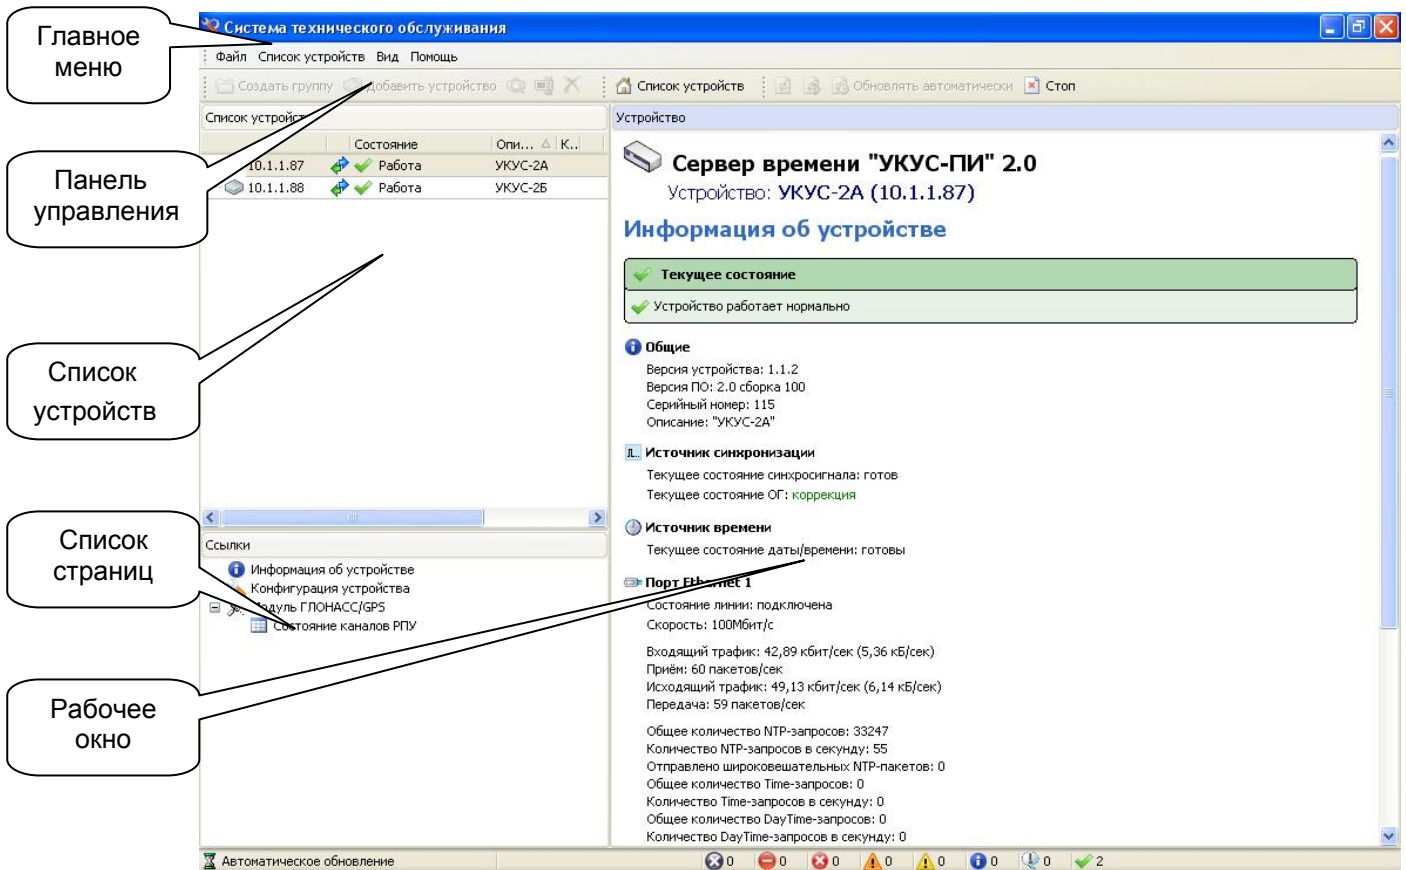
Главное меню

Панель управления

Список устройств

Список страниц

Рабочее окно

Система технического обслуживания

Файл Список устройств Вид Помощь

Создать группу Добавить устройство Список устройств Обновлять автоматически Стоп

Список устройств

| | Состояние | Опи... | К... |
|---|---|---|---|
| 10.1.1.87 | Работа | УКУС-2А | |
| 10.1.1.88 | Работа | УКУС-2Б | |

Ссылки

Информация об устройстве
Конфигурация устройства
Модуль ГЛОНАСС/GPS
Состояние каналов РПУ

Устройство

Сервер времени "УКУС-ПИ" 2.0

Устройство: УКУС-2А (10.1.1.87)

Информация об устройстве

Текущее состояние

Устройство работает нормально

Общие

Версия устройства: 1.1.2
Версия ПО: 2.0 сборка 100
Серийный номер: 115
Описание: "УКУС-2А"

Источник синхронизации

Текущее состояние синхросигнала: готов
Текущее состояние ОГ: коррекция

Источник времени

Текущее состояние даты/времени: готовы

Порт Ethernet 1

Состояние линии: подключена
Скорость: 100Мбит/с

Входящий трафик: 42,89 кбит/сек (5,36 кБ/сек)
Приём: 60 пакетов/сек
Исходящий трафик: 49,13 кбит/сек (6,14 кБ/сек)
Передача: 59 пакетов/сек

Общее количество NTP-запросов: 33247
Количество NTP-запросов в секунду: 55
Отправлено широковещательных NTP-пакетов: 0
Общее количество Time-запросов: 0
Количество Time-запросов в секунду: 0
Общее количество DayTime-запросов: 0
Количество DayTime-запросов в секунду: 0

Автоматическое обновление 0 0 0 0 0 0 0 2